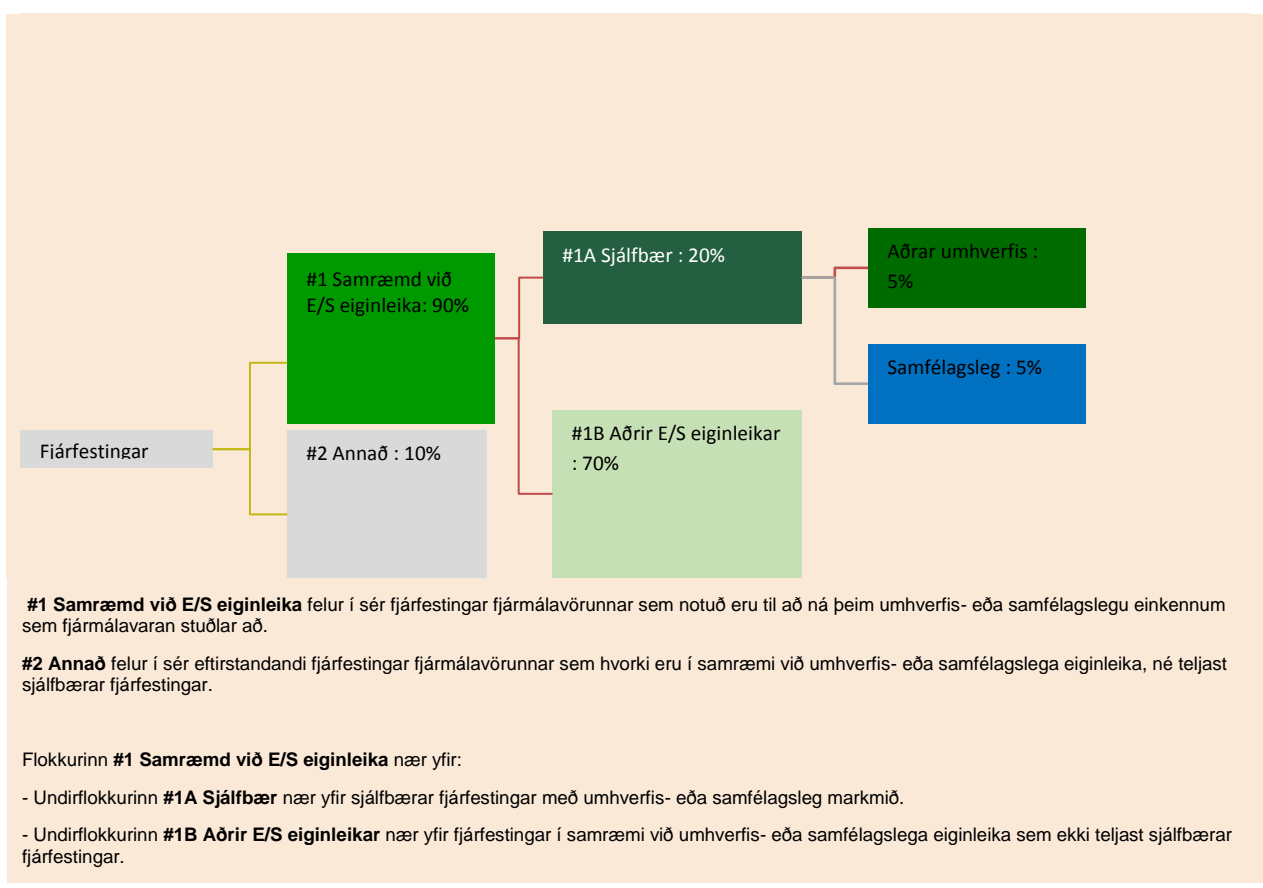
Fjárfestingar

#1 Samræmd við E/S eiginleika: 90%

#2 Annað : 10%

#1A Sjálfbær : 20%

#1B Aðrir E/S eiginleikar : 70%

Aðrar umhverfis : 5%

Samfélagsleg : 5%

**#1 Samræmd við E/S eiginleika** felur í sér fjárfestingar fjármálavörunnar sem notuð eru til að ná þeim umhverfis- eða samfélagslegu einkennum sem fjármálavaran stuðlar að.

**#2 Annað** felur í sér eftirstandandi fjárfestingar fjármálavörunnar sem hvorki eru í samræmi við umhverfis- eða samfélagslega eiginleika, né teljast sjálfbærar fjárfestingar.

Flokkurinn **#1 Samræmd við E/S eiginleika** nær yfir:

- Undirflokkurinn **#1A Sjálfbær** nær yfir sjálfbærar fjárfestingar með umhverfis- eða samfélagsleg markmið.

- Undirflokkurinn **#1B Aðrir E/S eiginleikar** nær yfir fjárfestingar í samræmi við umhverfis- eða samfélagslega eiginleika sem ekki teljast sjálfbærar fjárfestingar.